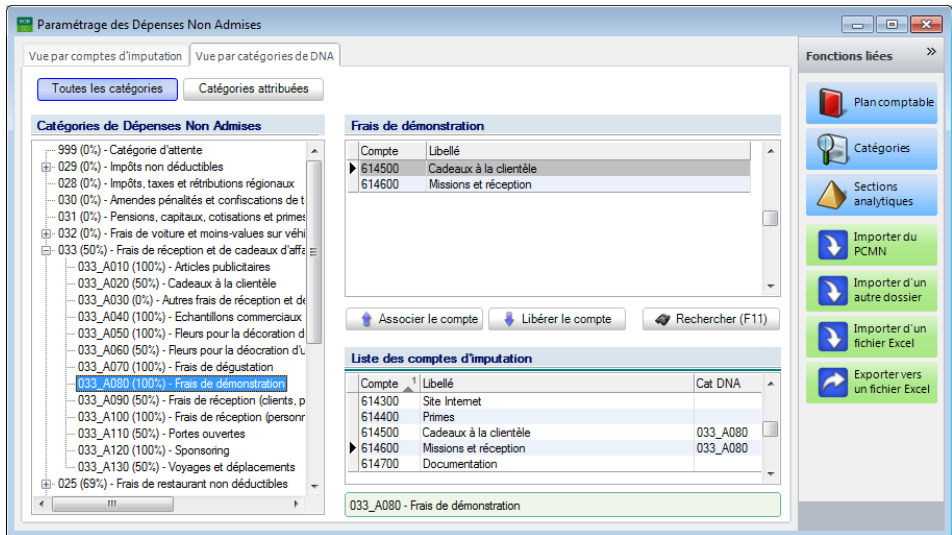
Paramétrage des Dépenses Non Admises

Vue par comptes d'imputation | Vue par catégories de DNA

Toutes les catégories | Catégories attribuées

Catégories de Dépenses Non Admises

999 (0%) - Catégorie d'attente
029 (0%) - Impôts non déductibles
028 (0%) - Impôts, taxes et rétributions régionaux
030 (0%) - Amendes pénalités et confiscations de t
031 (0%) - Pensions, capitaux, cotisations et primes
032 (0%) - Frais de voiture et moins-values sur véhi
033 (50%) - Frais de réception et de cadeaux d'affa
033_A010 (100%) - Articles publicitaires
033_A020 (50%) - Cadeaux à la clientèle
033_A030 (0%) - Autres frais de réception et de
033_A040 (100%) - Echantillons commerciaux
033_A050 (100%) - Fleurs pour la décoration d
033_A060 (50%) - Fleurs pour la décoration d'u
033_A070 (100%) - Frais de dégustation
033_A080 (100%) - Frais de démonstration
033_A090 (50%) - Frais de réception (clients, p
033_A100 (100%) - Frais de réception (personn
033_A110 (50%) - Portes ouvertes
033_A120 (100%) - Sponsoring
033_A130 (50%) - Voyages et déplacements
025 (69%) - Frais de restaurant non déductibles

Frais de démonstration

| Compte | Libellé |
|---|---|
| 614500 | Cadeaux à la clientèle |
| 614600 | Missions et réception |

Associer le compte | Libérer le compte | Rechercher (F11)

Liste des comptes d'imputation

| Compte | Libellé | Cat DNA |
|---|---|---|
| 614300 | Site Internet | |
| 614400 | Primes | |
| 614500 | Cadeaux à la clientèle | 033_A080 |
| 614600 | Missions et réception | 033_A080 |
| 614700 | Documentation | |

033_A080 - Frais de démonstration

Fonctions liées
Plan comptable
Catégories
Sections analytiques
Importer du PCMN
Importer d'un autre dossier
Importer d'un fichier Excel
Exporter vers un fichier Excel